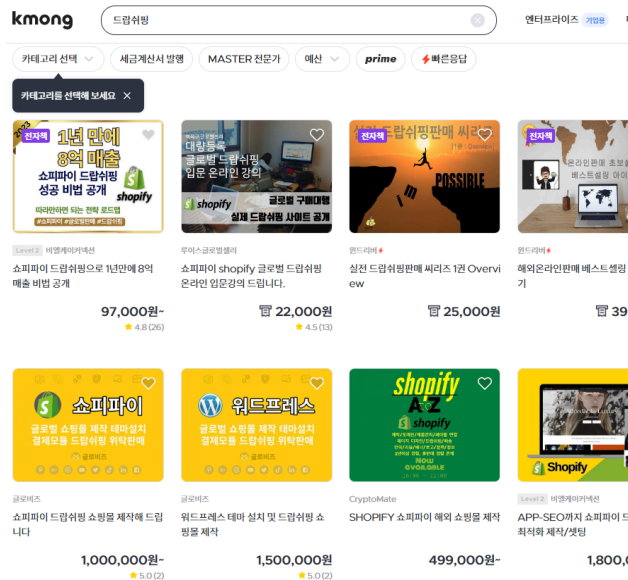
kmong

드랍쉬핑

엔터프라이즈 기업용

카테고리 선택

세금계산서 발행

MASTER 전문가

예산

prime

빠른응답

카테고리를 선택해 보세요

전자책
1년 만에 8억 매출
쇼피파이 드랍쉬핑 성공 비법 공개
shopify
따라하면 되는 전략 로드맵
#쇼피파이 #글로벌판매 #드랍쉬핑

Level 3 비엠케이커넥션
쇼피파이 드랍쉬핑으로 1년만에 8억 매출 비법 공개
97,000원~
★ 4.8 (26)

대량등록
글로벌 드랍쉬핑
입문 온라인 강의
shopify
글로벌 구매대행
실제 드랍쉬핑 사이트 공개

루이스글로벌셀러
쇼피파이 shopify 글로벌 드랍쉬핑 온라인 입문강의 드립니다.
22,000원
★ 4.5 (13)

전자책
실전 드랍쉬핑판매 씨리즈
POSSIBLE

원드리버
실전 드랍쉬핑판매 씨리즈 1권 Overview
25,000원

전자책
온라인판매 초보
베스트셀링

원드리버
해외온라인판매 베스트셀링 기
39

쇼피파이
글로벌 쇼핑몰 제작 테마설치
결제모듈 드랍쉬핑 위탁판매
글로비즈

글로비즈
쇼피파이 드랍쉬핑 쇼핑몰 제작해 드립니다
1,000,000원~
★ 5.0 (2)

워드프레스
글로벌 쇼핑몰 제작 테마설치
결제모듈 드랍쉬핑 위탁판매
글로비즈

글로비즈
워드프레스 테마 설치 및 드랍쉬핑 쇼핑몰 제작
1,500,000원
★ 5.0 (2)

shopify
A-Z
shopify
NOW AVAILABLE

CryptoMate
SHOPIFY 쇼피파이 해외 쇼핑몰 제작
499,000원~

Shopify

Level 2 비엠케이커넥션
APP-SEO까지 쇼피파이 최적화 제작/셋팅
1,800,0